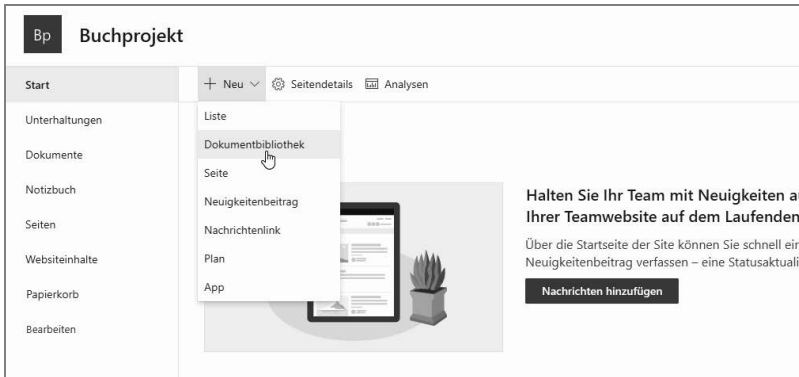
Bp Buchprojekt

Start
Unterhaltungen
Dokumente
Notizbuch
Seiten
Websiteinhalte
Papierkorb
Bearbeiten

+ Neu ∨ Seitendetails Analysen

Liste
Dokumentbibliothek
Seite
Neuigkeitenbeitrag
Nachrichtenlink
Plan
App

Halten Sie Ihr Team mit Neuigkeiten a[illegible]
Ihrer Teamwebsite auf dem Laufenden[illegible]

Über die Startseite der Site können Sie schnell ei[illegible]
Neuigkeitenbeitrag verfassen – eine Statusaktuali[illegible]

Nachrichten hinzufügen